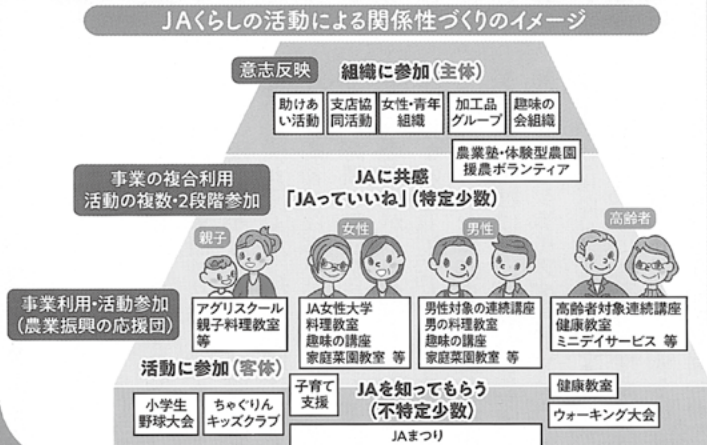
JAくらしの活動による関係性づくりのイメージ

意志反映

組織に参加（主体）

助けあい活動

支店協同活動

女性・青年組織

加工品グループ

趣味の会組織

農業塾・体験型農園援農ボランティア

事業の複合利用
活動の複数・2段階参加

JAに共感
「JAっていいね」（特定少数）

親子

女性

男性

高齢者

事業利用・活動参加
（農業振興の応援団）

アグリスクール
親子料理教室
等

JA女性大学
料理教室
趣味の講座
家庭菜園教室 等

男性対象の連続講座
男の料理教室
趣味の講座
家庭菜園教室 等

高齢者対象連続講座
健康教室
ミニデイサービス 等

活動に参加（客体）

子育て支援

JAを知ってもらう
（不特定多数）

健康教室

小学生野球大会

ちゃぐりんキッズクラブ

ウォーキング大会

JAまつり